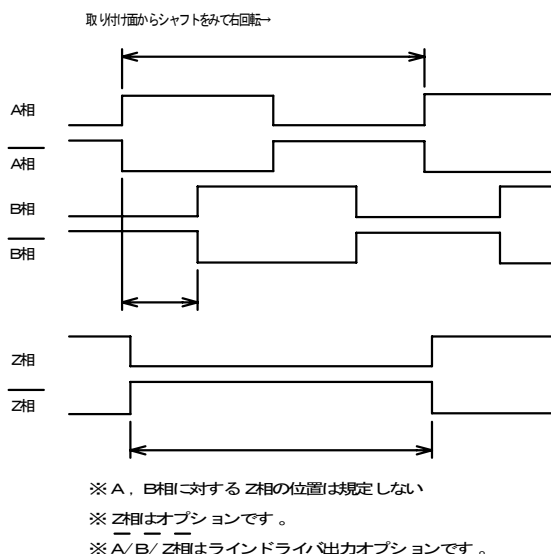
取り付け面からシャフトをみて右回転→

A相

$\overline{\text{A}}$相

B相

$\overline{\text{B}}$相

Z相

$\overline{\text{Z}}$相

※A，B相に対するZ相の位置は規定しない

※Z相はオプションです。

※$\overline{\text{A}}$/$\overline{\text{B}}$/$\overline{\text{Z}}$相はラインドライバ出力オプションです。